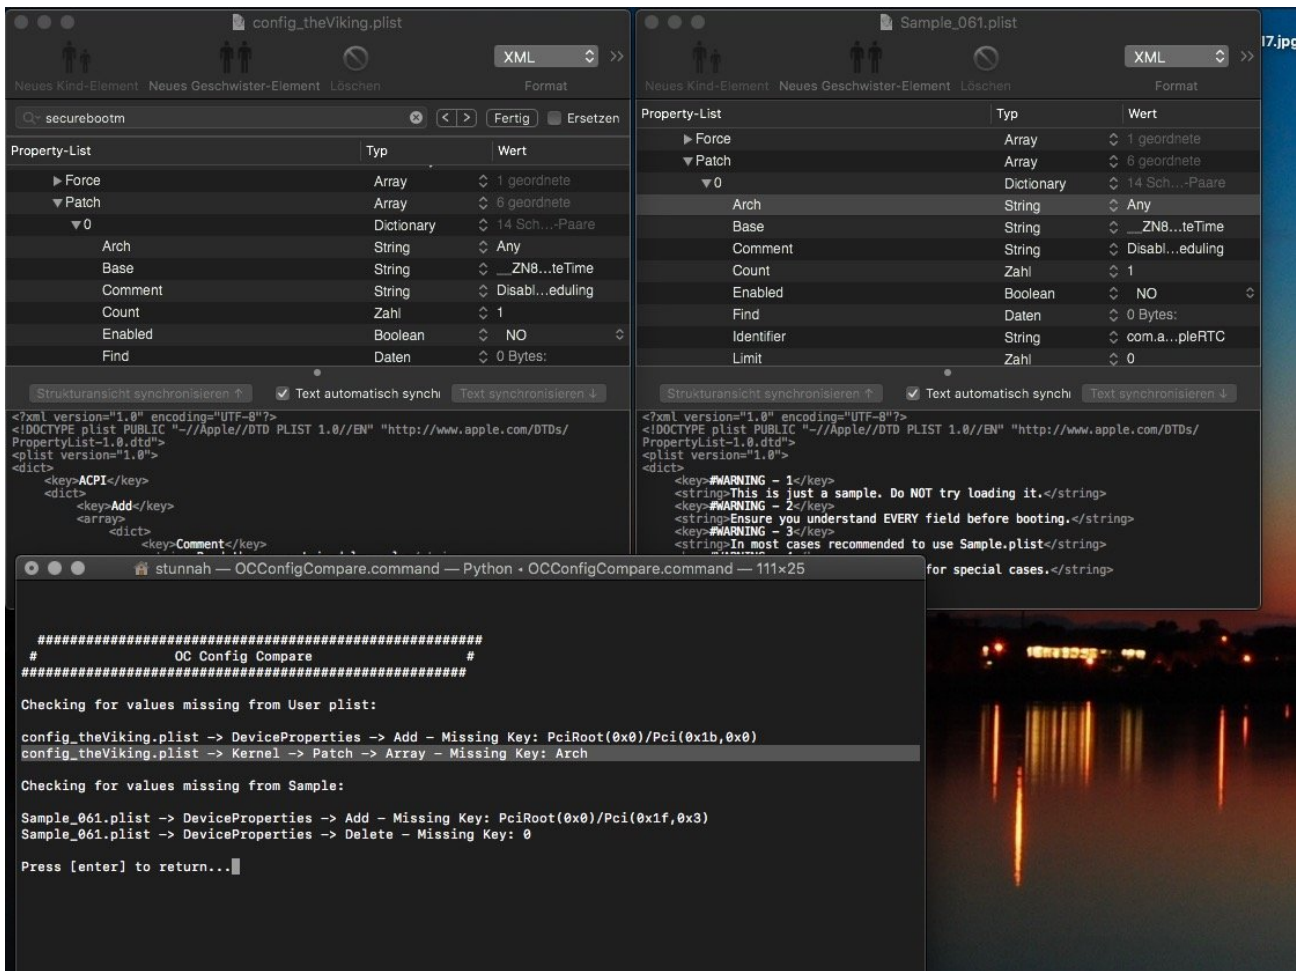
config_theViking.plist

Neues Kind-Element Neues Geschwister-Element Löschen XML Format

securebootm Fertig Ersetzen

| Property-List | Typ | Wert |
|---|---|---|
| ▶ Force | Array | 1 geordnete |
| ▼ Patch | Array | 6 geordnete |
| ▼ 0 | Dictionary | 14 Sch…-Paare |
| Arch | String | Any |
| Base | String | _ZN8…teTime |
| Comment | String | Disabl…eduling |
| Count | Zahl | 1 |
| Enabled | Boolean | NO |
| Find | Daten | 0 Bytes: |

Strukturansicht synchronisieren ↑ Text automatisch synchr Text synchronisieren ↓

<?xml version="1.0" encoding="UTF-8"?>
<!DOCTYPE plist PUBLIC "-//Apple//DTD PLIST 1.0//EN" "http://www.apple.com/DTDs/PropertyList-1.0.dtd">
<plist version="1.0">
<dict>
<key>ACPI</key>
<dict>
<key>Add</key>
<array>
<dict>
<key>Comment</key>

Sample_061.plist

Neues Kind-Element Neues Geschwister-Element Löschen XML Format

| Property-List | Typ | Wert |
|---|---|---|
| ▶ Force | Array | 1 geordnete |
| ▼ Patch | Array | 6 geordnete |
| ▼ 0 | Dictionary | 14 Sch…-Paare |
| Arch | String | Any |
| Base | String | _ZN8…teTime |
| Comment | String | Disabl…eduling |
| Count | Zahl | 1 |
| Enabled | Boolean | NO |
| Find | Daten | 0 Bytes: |
| Identifier | String | com.a…pleRTC |
| Limit | Zahl | 0 |

Strukturansicht synchronisieren ↑ Text automatisch synchr Text synchronisieren ↓

<?xml version="1.0" encoding="UTF-8"?>
<!DOCTYPE plist PUBLIC "-//Apple//DTD PLIST 1.0//EN" "http://www.apple.com/DTDs/PropertyList-1.0.dtd">
<plist version="1.0">
<dict>
<key>#WARNING - 1</key>
<string>This is just a sample. Do NOT try loading it.</string>
<key>#WARNING - 2</key>
<string>Ensure you understand EVERY field before booting.</string>
<key>#WARNING - 3</key>
<string>In most cases recommended to use Sample.plist</string>
for special cases.</string>

17.jpg

stunnah — OCConfigCompare.command — Python • OCConfigCompare.command — 111×25

#######################################################
# OC Config Compare #
#######################################################

Checking for values missing from User plist:

config_theViking.plist -> DeviceProperties -> Add - Missing Key: PciRoot(0x0)/Pci(0x1b,0x0)
config_theViking.plist -> Kernel -> Patch -> Array - Missing Key: Arch

Checking for values missing from Sample:

Sample_061.plist -> DeviceProperties -> Add - Missing Key: PciRoot(0x0)/Pci(0x1f,0x3)
Sample_061.plist -> DeviceProperties -> Delete - Missing Key: 0

Press [enter] to return...